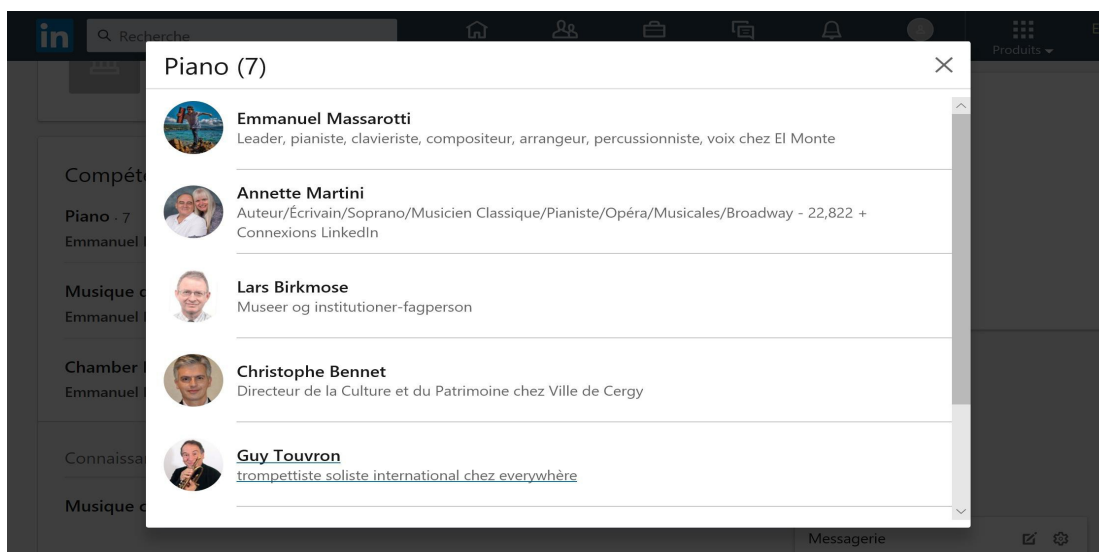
in Recherche

Produits

Piano (7)

Emmanuel Massarotti
Leader, pianiste, clavieriste, compositeur, arrangeur, percussionniste, voix chez El Monte

Annette Martini
Auteur/Écrivain/Soprano/Musicien Classique/Pianiste/Opéra/Musicales/Broadway - 22,822 + Connexions LinkedIn

Lars Birkmose
Museer og institutioner-fagperson

Christophe Bennet
Directeur de la Culture et du Patrimoine chez Ville de Cergy

Guy Touvron
trompettiste soliste international chez everywhère

Compét

Piano · 7
Emmanuel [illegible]

Musique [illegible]
Emmanuel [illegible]

Chamber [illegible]
Emmanuel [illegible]

Connaissa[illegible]

Musique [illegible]

Messagerie